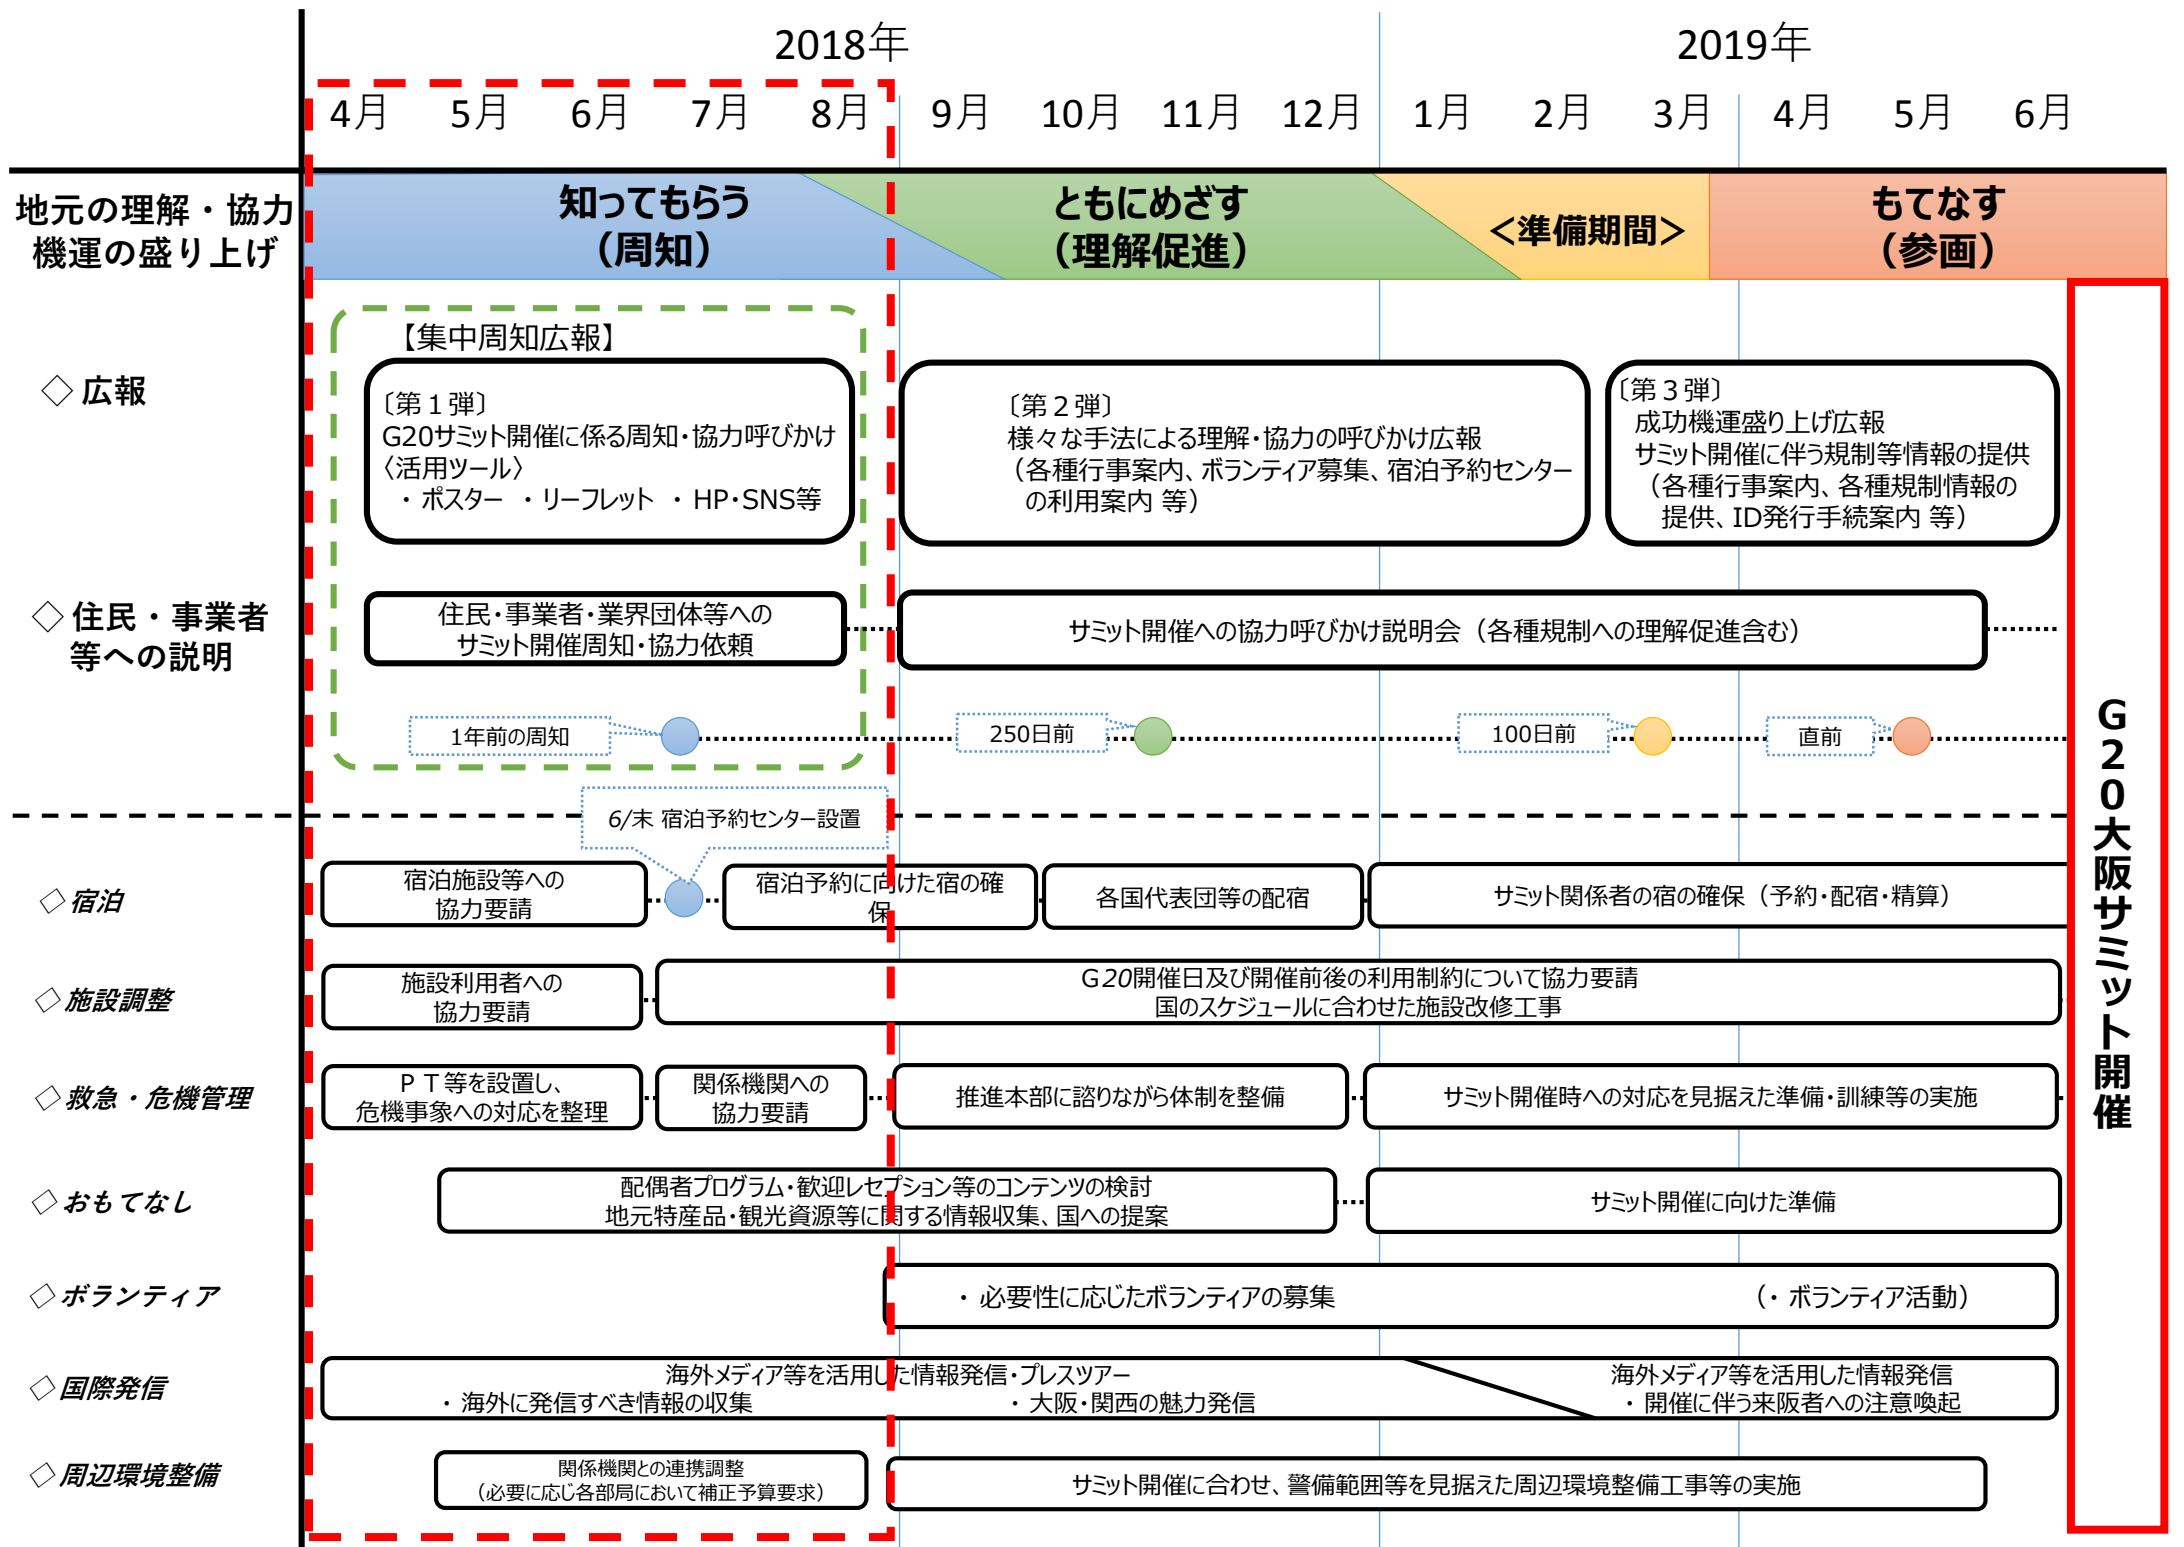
2018年 2019年

4月 5月 6月 7月 8月 9月 10月 11月 12月 1月 2月 3月 4月 5月 6月

地元の理解・協力 機運の盛り上げ

知ってもらう （周知）

ともにめざす （理解促進）

＜準備期間＞

もてなす （参画）

◇広報

【集中周知広報】

〔第１弾〕
G20サミット開催に係る周知・協力呼びかけ
〈活用ツール〉
・ポスター ・リーフレット ・HP・SNS等

〔第２弾〕
様々な手法による理解・協力の呼びかけ広報
（各種行事案内、ボランティア募集、宿泊予約センターの利用案内 等）

〔第３弾〕
成功機運盛り上げ広報
サミット開催に伴う規制等情報の提供
（各種行事案内、各種規制情報の提供、ID発行手続案内 等）

◇住民・事業者等への説明

住民・事業者・業界団体等への サミット開催周知・協力依頼

サミット開催への協力呼びかけ説明会（各種規制への理解促進含む）

1年前の周知

250日前

100日前

直前

6/末 宿泊予約センター設置

◇宿泊

宿泊施設等への 協力要請

宿泊予約に向けた宿の確保

各国代表団等の配宿

サミット関係者の宿の確保（予約・配宿・精算）

◇施設調整

施設利用者への 協力要請

G20開催日及び開催前後の利用制約について協力要請
国のスケジュールに合わせた施設改修工事

◇救急・危機管理

ＰＴ等を設置し、 危機事象への対応を整理

関係機関への 協力要請

推進本部に諮りながら体制を整備

サミット開催時への対応を見据えた準備・訓練等の実施

◇おもてなし

配偶者プログラム・歓迎レセプション等のコンテンツの検討
地元特産品・観光資源等に関する情報収集、国への提案

サミット開催に向けた準備

◇ボランティア

・必要性に応じたボランティアの募集 （・ボランティア活動）

◇国際発信

海外メディア等を活用した情報発信・プレスツアー
・海外に発信すべき情報の収集 ・大阪・関西の魅力発信

海外メディア等を活用した情報発信
・開催に伴う来阪者への注意喚起

◇周辺環境整備

関係機関との連携調整
（必要に応じ各部局において補正予算要求）

サミット開催に合わせ、警備範囲等を見据えた周辺環境整備工事等の実施

G20大阪サミット開催